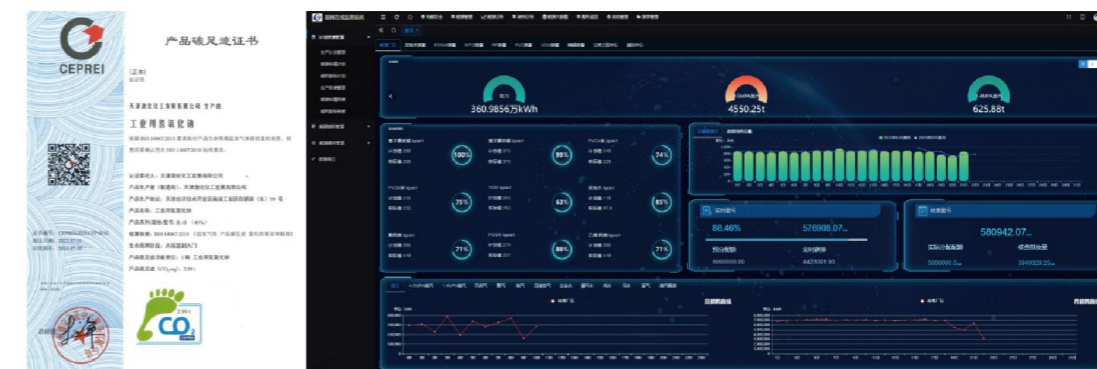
CEPREI

产品碳足迹证书

天津渤化化工发展有限公司 生产的

工业用氢氧化钠

360.9856万kWh

4550.25t

625.88t

100%

99%

74%

75%

62%

85%

71%

88%

71%

实时单号

88.46%

576998.07

5000000.00

4425001.93

580942.07

实际分配数额

5000000.0

3949028.25

CO2